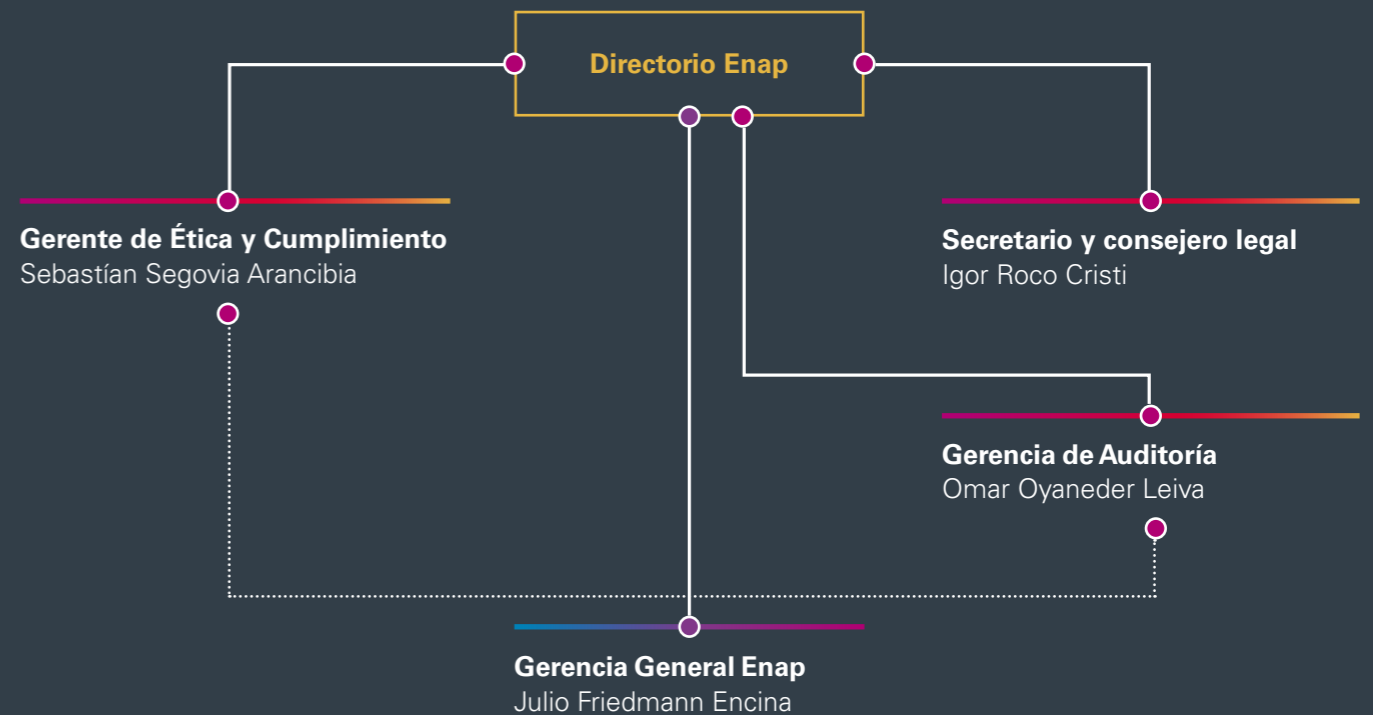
Directorio Enap

Gerente de Ética y Cumplimiento
Sebastían Segovia Arancibia

Secretario y consejero legal
Igor Roco Cristi

Gerencia de Auditoría
Omar Oyaneder Leiva

Gerencia General Enap
Julio Friedmann Encina